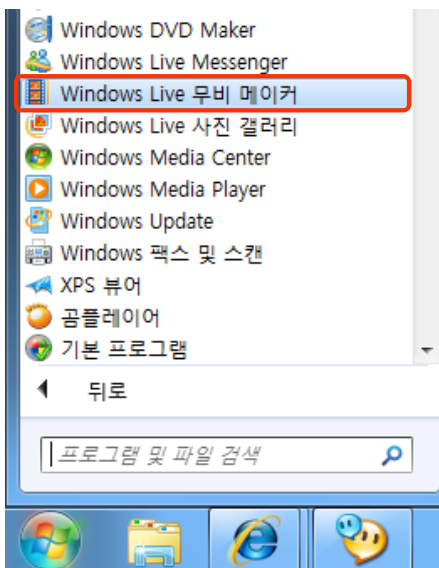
Windows DVD Maker
Windows Live Messenger
Windows Live 무비 메이커
Windows Live 사진 갤러리
Windows Media Center
Windows Media Player
Windows Update
Windows 팩스 및 스캔
XPS 뷰어
곰플레이어
기본 프로그램

뒤로

프로그램 및 파일 검색